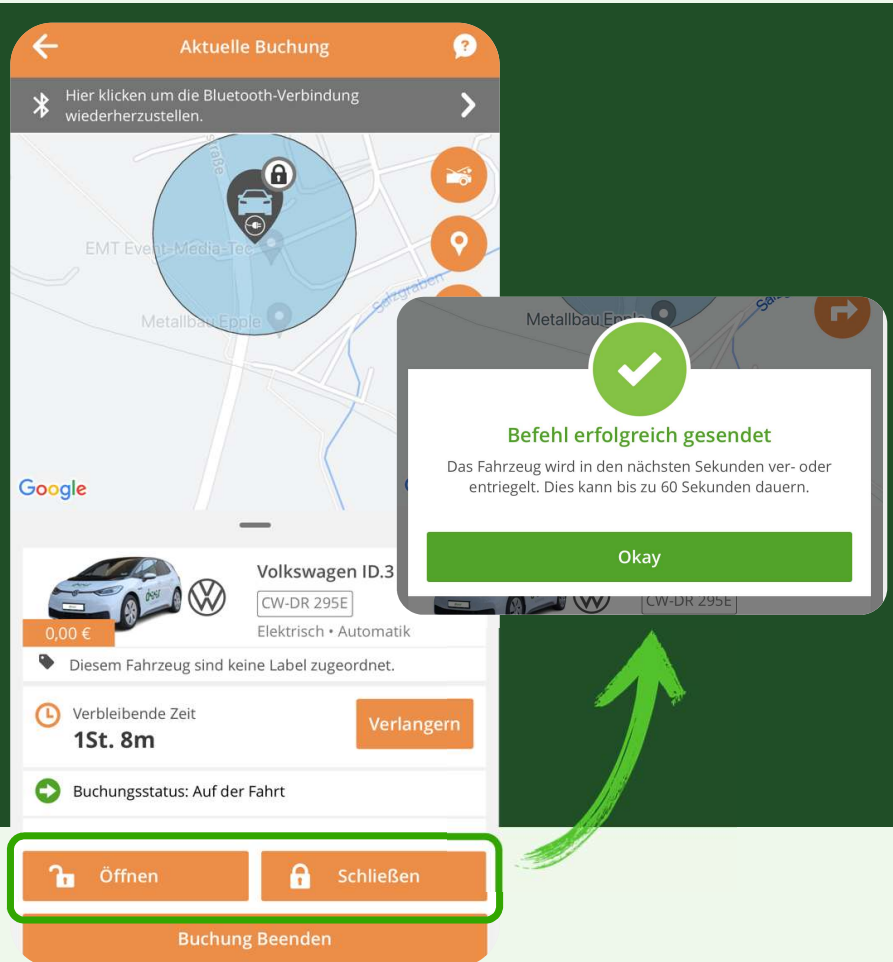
Aktuelle Buchung

Hier klicken um die Bluetooth-Verbindung wiederherzustellen.

EMT Event-Media-Tec

Metallbau Epple

Salzgraben

Google

Volkswagen ID.3

CW-DR 295E

Elektrisch • Automatik

0,00 €

Diesem Fahrzeug sind keine Label zugeordnet.

Verbleibende Zeit

1St. 8m

Verlangern

Buchungsstatus: Auf der Fahrt

Öffnen

Schließen

Buchung Beenden

Metallbau Epple

Befehl erfolgreich gesendet

Das Fahrzeug wird in den nächsten Sekunden ver- oder entriegelt. Dies kann bis zu 60 Sekunden dauern.

Okay

CW-DR 295E